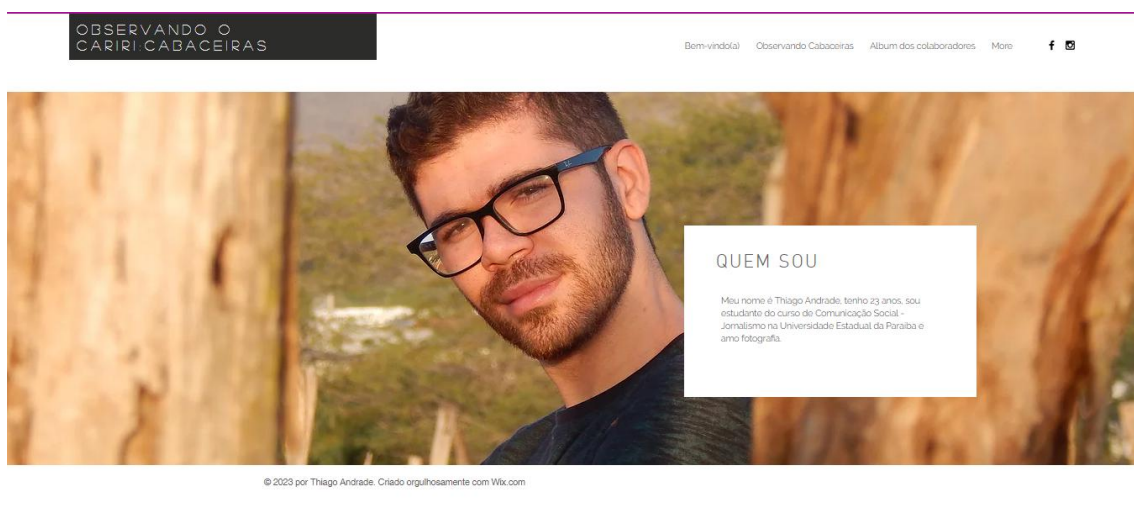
OBSERVANDO O CARIRI.CABACEIRAS

Bem-vindo(a) Observando Cabaceiras Album dos colaboradores More

QUEM SOU

Meu nome é Thiago Andrade, tenho 23 anos, sou estudante do curso de Comunicação Social - Jornalismo na Universidade Estadual da Paraíba e amo fotografia.

© 2023 por Thiago Andrade. Criado orgulhosamente com Wix.com